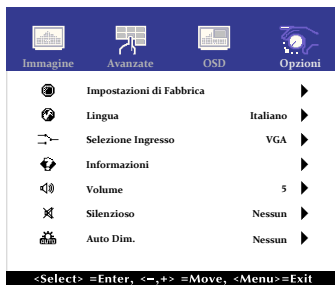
Immagine Avanzate OSD Opzioni

Impostazioni di Fabbrica

Lingua Italiano

Selezione Ingresso VGA

Informazioni

Volume 5

Silenzioso Nessun

Auto Dim. Nessun

<Select> =Enter, <−,+> =Move, <Menu>=Exit